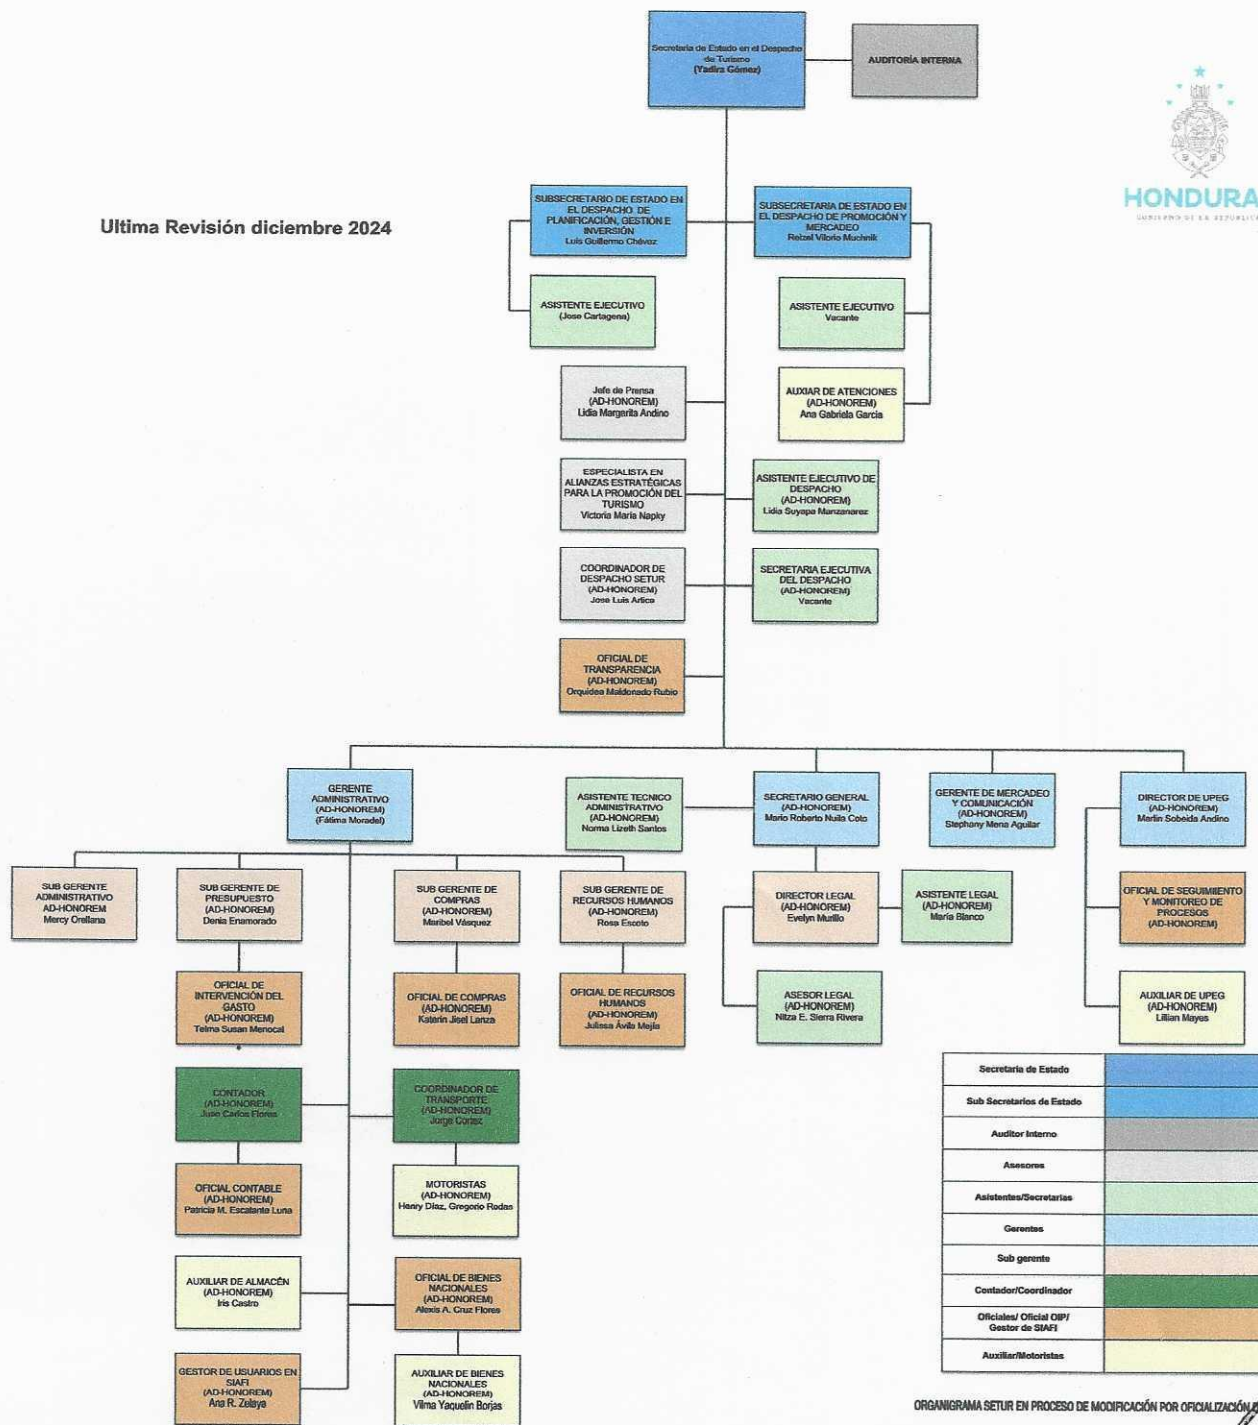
Secretaría de Estado en el Despacho de Turismo
(Yadira Gómez)

AUDITORÍA INTERNA

HONDURA
GOBIERNO DE LA REPÚBLICA

Ultima Revisión diciembre 2024

SUBSECRETARIO DE ESTADO EN EL DESPACHO DE PLANIFICACIÓN, GESTIÓN E INVERSIÓN
Luis Guillermo Chávez

SUBSECRETARIA DE ESTADO EN EL DESPACHO DE PROMOCIÓN Y MERCADEO
Retzel Vitorio Muchnik

ASISTENTE EJECUTIVO
(Jose Cartagena)

ASISTENTE EJECUTIVO
Vacante

Jefe de Prensa
(AD-HONOREM)
Lidia Margarita Andino

AUXIAR DE ATENCIONES
(AD-HONOREM)
Ana Gabriela Garcia

ESPECIALISTA EN ALIANZAS ESTRATÉGICAS PARA LA PROMOCIÓN DEL TURISMO
Victoria Maria Napky

ASISTENTE EJECUTIVO DE DESPACHO
(AD-HONOREM)
Lidia Suyapa Manzanarez

COORDINADOR DE DESPACHO SETUR
(AD-HONOREM)
Jose Luis Artica

SECRETARIA EJECUTIVA DEL DESPACHO
(AD-HONOREM)
Vacante

OFICIAL DE TRANSPARENCIA
(AD-HONOREM)
Orquidea Maldonado Rubio

GERENTE ADMINISTRATIVO
(AD-HONOREM)
(Fátima Moradel)

ASISTENTE TECNICO ADMINISTRATIVO
(AD-HONOREM)
Norma Lizeth Santos

SECRETARIO GENERAL
(AD-HONOREM)
Mario Roberto Nuila Coto

GERENTE DE MERCADEO Y COMUNICACIÓN
(AD-HONOREM)
Stephany Mena Aguilar

DIRECTOR DE UPEG
(AD-HONOREM)
Martin Sobeida Andino

SUB GERENTE ADMINISTRATIVO
AD-HONOREM
Mercy Orellana

SUB GERENTE DE PRESUPUESTO
(AD-HONOREM)
Denia Enamorado

SUB GERENTE DE COMPRAS
(AD-HONOREM)
Maribel Vásquez

SUB GERENTE DE RECURSOS HUMANOS
(AD-HONOREM)
Rosa Escoto

DIRECTOR LEGAL
(AD-HONOREM)
Evelyn Murillo

ASISTENTE LEGAL
(AD-HONOREM)
Maria Blanco

OFICIAL DE SEGUIMIENTO Y MONITOREO DE PROCESOS
(AD-HONOREM)

OFICIAL DE INTERVENCIÓN DEL GASTO
(AD-HONOREM)
Telma Susan Menocal

OFICIAL DE COMPRAS
(AD-HONOREM)
Katerin Jisel Lanza

OFICIAL DE RECURSOS HUMANOS
(AD-HONOREM)
Julissa Ávila Mejía

ASESOR LEGAL
(AD-HONOREM)
Nitza E. Sierra Rivera

AUXILIAR DE UPEG
(AD-HONOREM)
Lillian Mayes

CONTADOR
(AD-HONOREM)
Juan Carlos Flores

COORDINADOR DE TRANSPORTE
(AD-HONOREM)
Jorge Cortez

OFICIAL CONTABLE
(AD-HONOREM)
Patricia M. Escalante Luna

MOTORISTAS
(AD-HONOREM)
Henry Díaz, Gregorio Rodas

AUXILIAR DE ALMACÉN
(AD-HONOREM)
Iris Castro

OFICIAL DE BIENES NACIONALES
(AD-HONOREM)
Alexis A. Cruz Flores

GESTOR DE USUARIOS EN SIAFI
(AD-HONOREM)
Ana R. Zelaya

AUXILIAR DE BIENES NACIONALES
(AD-HONOREM)
Vilma Yaquelin Borjas

| Secretaria de Estado | |
|---|---|
| Sub Secretarios de Estado | |
| Auditor Interno | |
| Asesores | |
| Asistentes/Secretarias | |
| Gerentes | |
| Sub gerente | |
| Contador/Coordinador | |
| Oficiales/ Oficial OIP/ Gestor de SIAFI | |
| Auxiliar/Motoristas | |

ORGANIGRAMA SETUR EN PROCESO DE MODIFICACIÓN POR OFICIALIZACIÓN